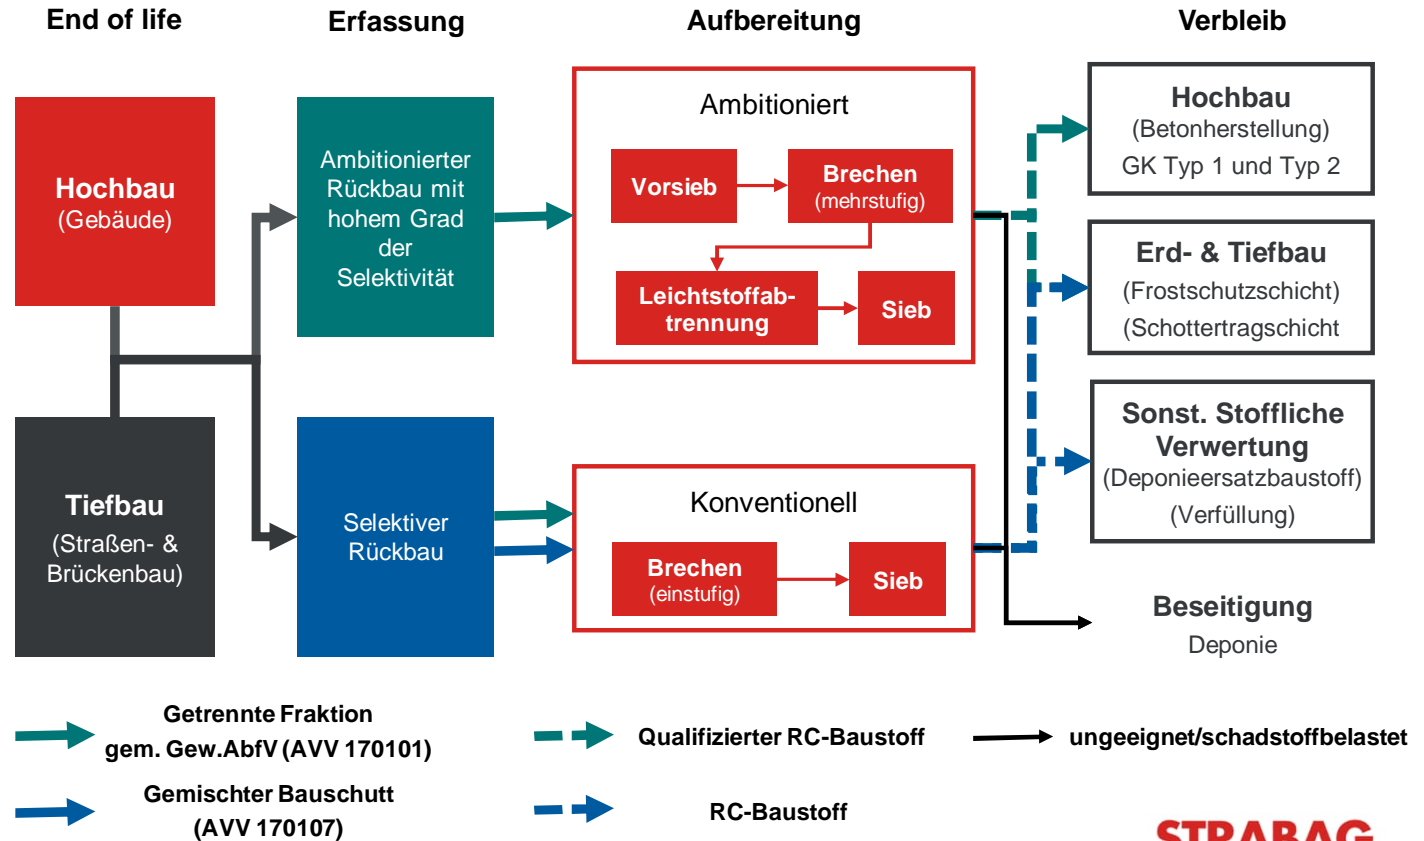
End of life

Erfassung

Aufbereitung

Verbleib

Hochbau
(Gebäude)

Tiefbau
(Straßen- & Brückenbau)

Ambitionierter Rückbau mit hohem Grad der Selektivität

Selektiver Rückbau

Ambitioniert

Vorsieb

Brechen
(mehrstufig)

Leichtstoffabtrennung

Sieb

Konventionell

Brechen
(einstufig)

Sieb

Hochbau
(Betonherstellung)
GK Typ 1 und Typ 2

Erd- & Tiefbau
(Frostschutzschicht)
(Schottertragschicht

Sonst. Stoffliche Verwertung
(Deponieersatzbaustoff)
(Verfüllung)

Beseitigung
Deponie

Getrennte Fraktion
gem. Gew.AbfV (AVV 170101)

Gemischter Bauschutt
(AVV 170107)

Qualifizierter RC-Baustoff

RC-Baustoff

ungeeignet/schadstoffbelastet

STRABAG